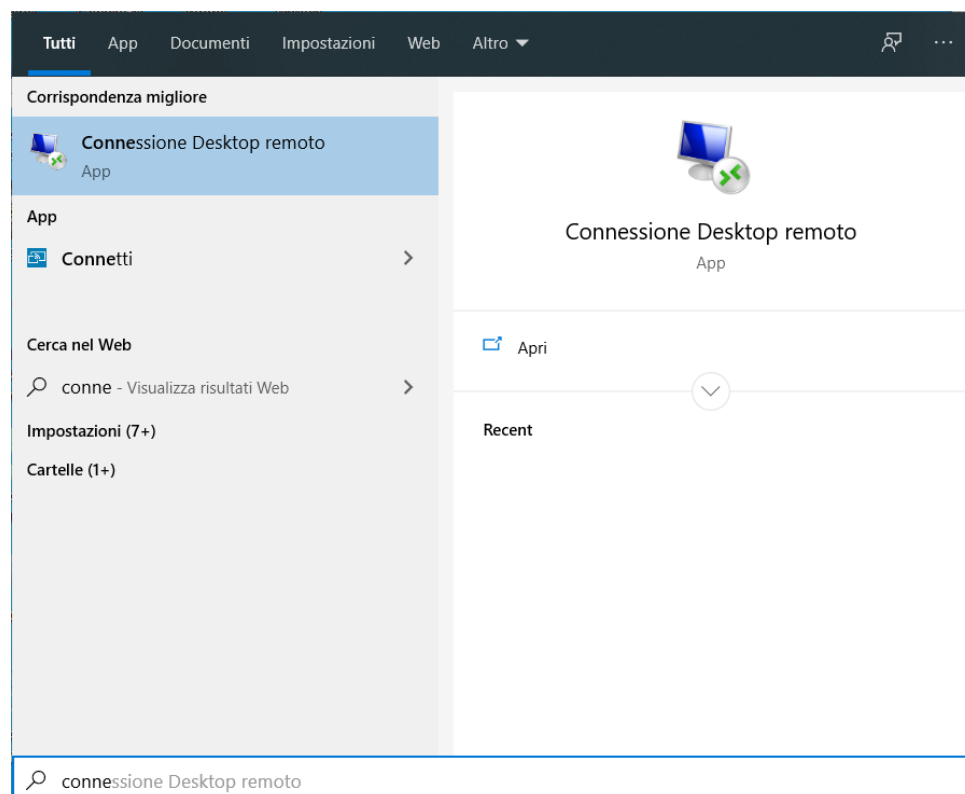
Tutti App Documenti Impostazioni Web Altro ▾

Corrispondenza migliore

Connessione Desktop remoto
App

App

Connetti

Cerca nel Web

conne - Visualizza risultati Web

Impostazioni (7+)

Cartelle (1+)

Connessione Desktop remoto
App

Apri

Recent

connessione Desktop remoto